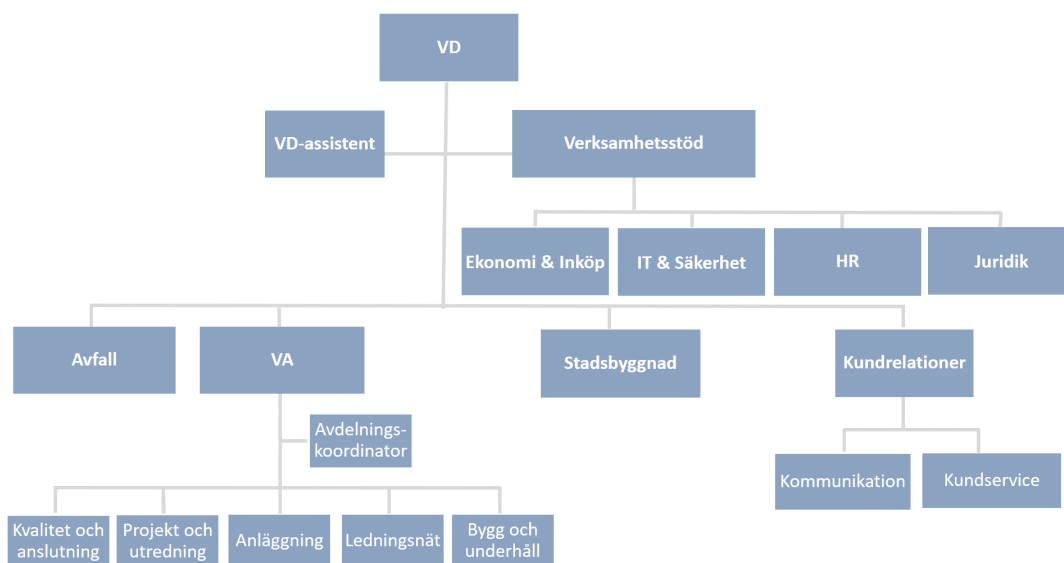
VD

VD-assistent

Verksamhetsstöd

Ekonomi & Inköp

IT & Säkerhet

HR

Juridik

Avfall

VA

Stadsbyggnad

Kundrelationer

Avdelningskoordinator

Kommunikation

Kundservice

Kvalitet och anslutning

Projekt och utredning

Anläggning

Ledningsnät

Bygg och underhåll